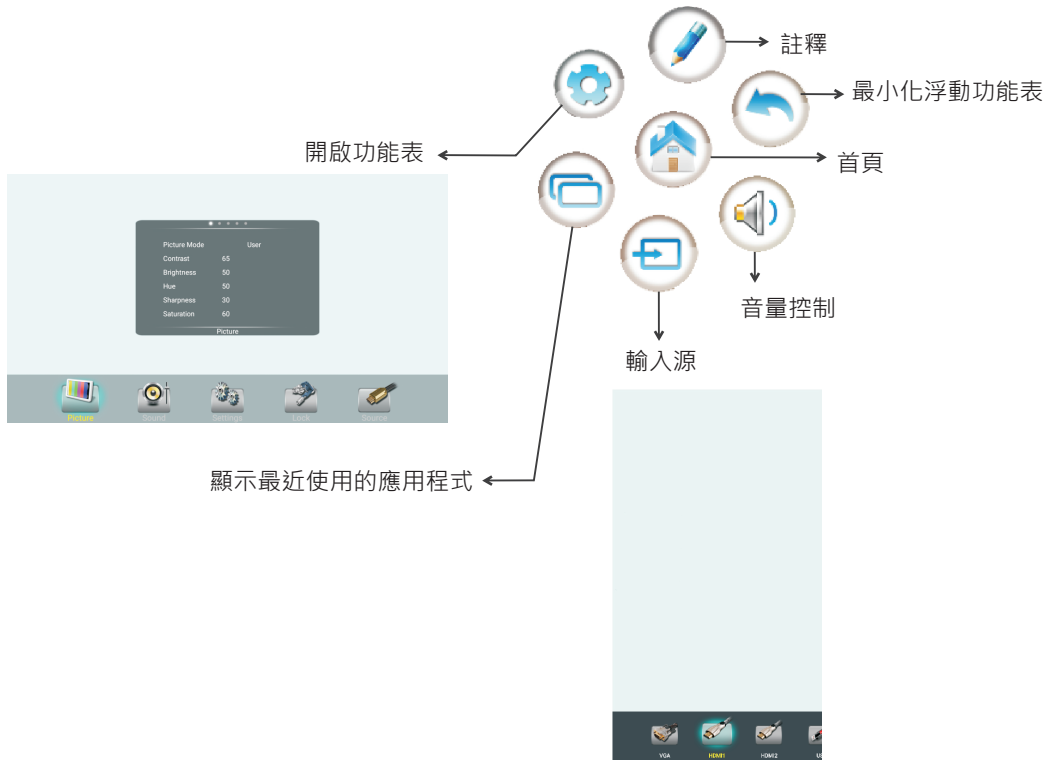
註釋

最小化浮動功能表

開啟功能表

首頁

| Picture Mode | User |
|---|---|
| Contrast | 65 |
| Brightness | 50 |
| Hue | 50 |
| Sharpness | 30 |
| Saturation | 60 |

Picture

Picture Sound Settings Lock Source

音量控制

輸入源

顯示最近使用的應用程式

VGA HDMI1 HDMI2 US